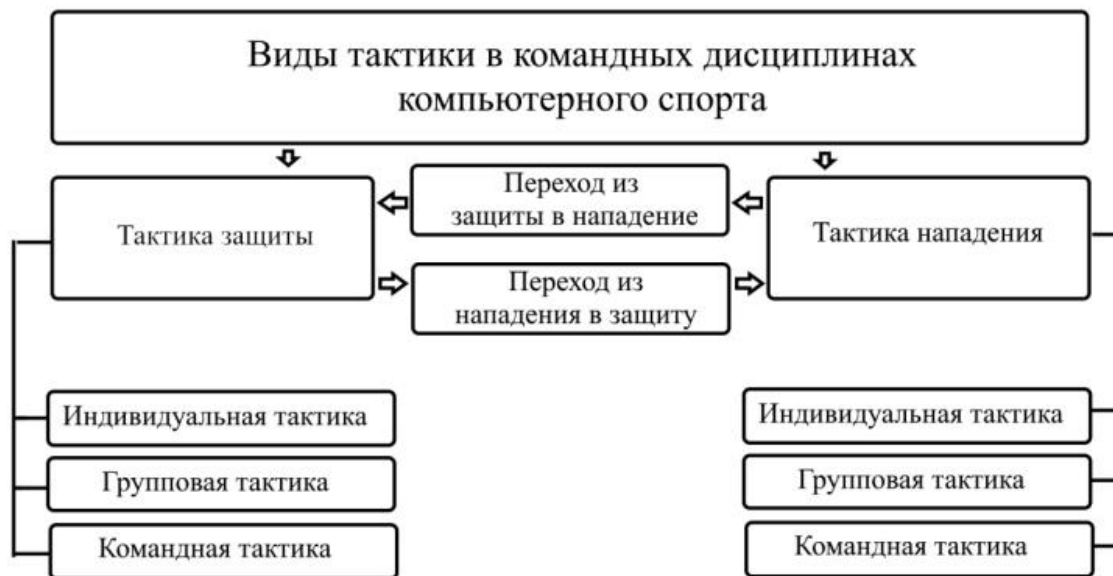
Виды тактики в командных дисциплинах компьютерного спорта

Тактика защиты

Переход из защиты в нападение

Переход из нападения в защиту

Тактика нападения

Индивидуальная тактика

Групповая тактика

Командная тактика

Индивидуальная тактика

Групповая тактика

Командная тактика